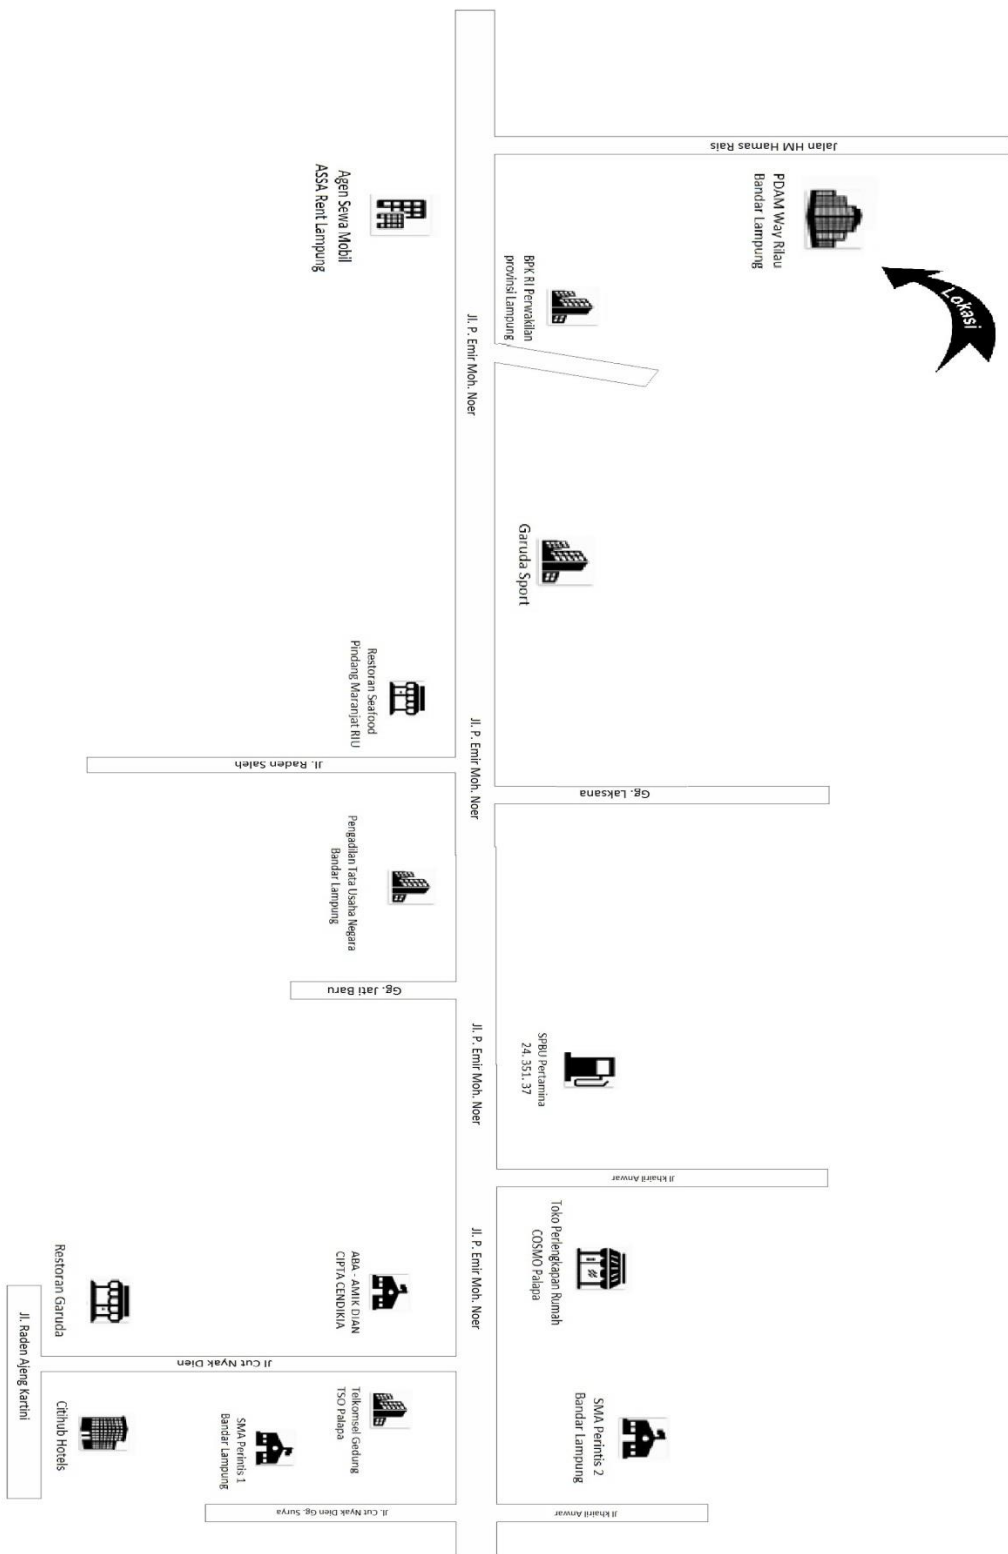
Jalan HM Hamas Rais

PDAM Way Rilau
Bandar Lampung

Lokasi

Agen Sewa Mobil
ASSA Rent Lampung

BPK RI Perwakilan
provinsi Lampung

Jl. P. Emir Moh. Noer

Garuda Sport

Restoran Seafood
Pindang Maranjat RIU

Jl. Raden Saleh

Jl. P. Emir Moh. Noer

Gg. Laksana

Pengadilan Tata Usaha Negara
Bandar Lampung

Gg. Jati Baru

Jl. P. Emir Moh. Noer

SPBU Pertamina
24. 351. 37

Jl Khairil Anwar

Jl. P. Emir Moh. Noer

Toko Perlengkapan Rumah
COSMO Palapa

ABA - AMIK DIAN
CIPTA CENDIKIA

Restoran Garuda

Jl Cut Nyak Dien

Jl. Raden Ajeng Kartini

Telkomsel Gedung
TSO Palapa

SMA Perintis 2
Bandar Lampung

SMA Perintis 1
Bandar Lampung

Citihub Hotels

Jl. Cut Nyak Dien Gg. Surya

Jl Khairil Anwar